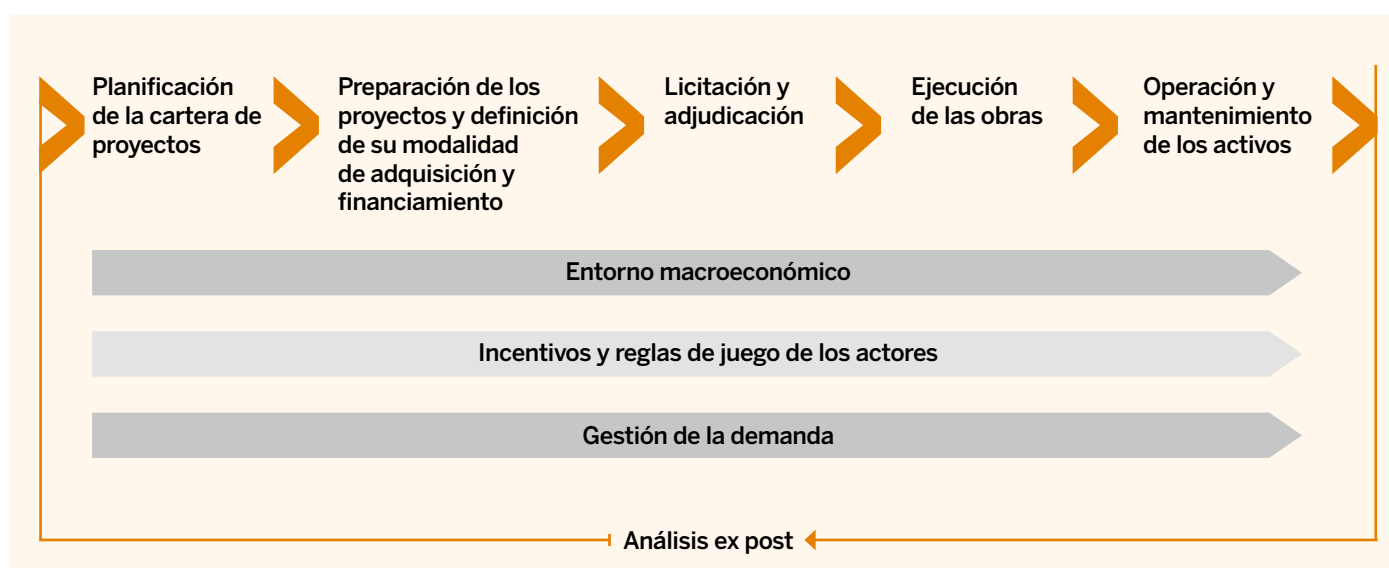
Planificación de la cartera de proyectos

Preparación de los proyectos y definición de su modalidad de adquisición y financiamiento

Licitación y adjudicación

Ejecución de las obras

Operación y mantenimiento de los activos

Entorno macroeconómico

Incentivos y reglas de juego de los actores

Gestión de la demanda

Análisis ex post